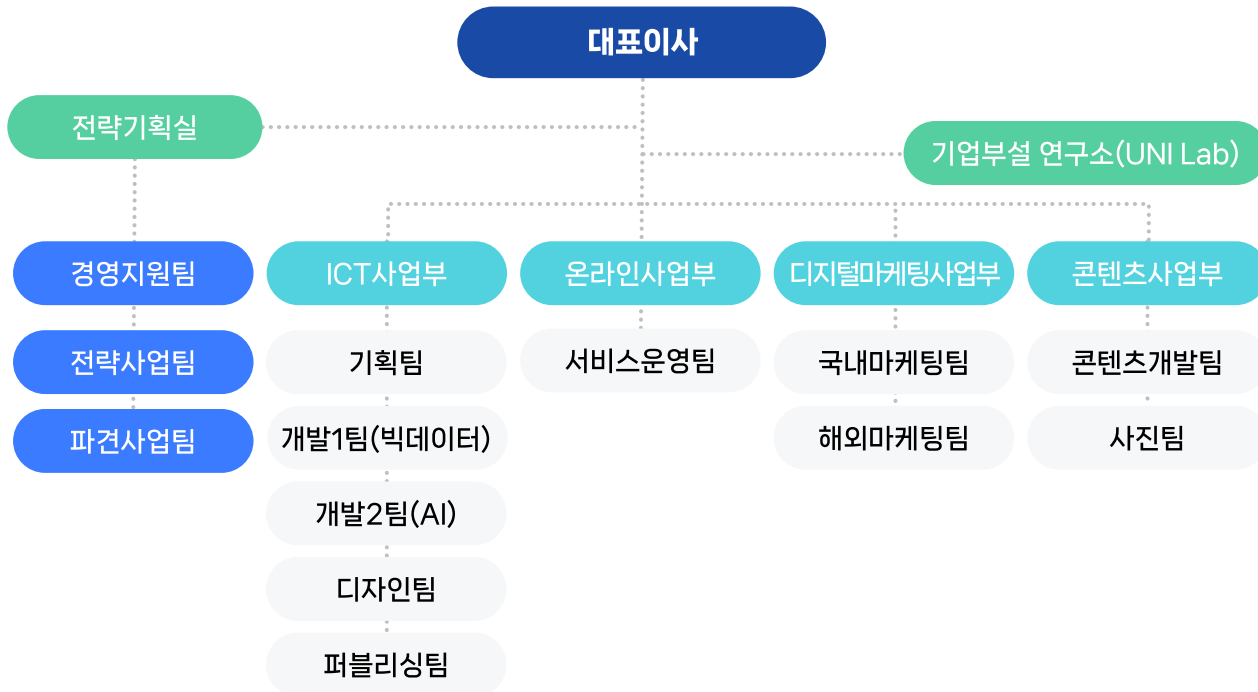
대표이사

전략기획실

기업부설 연구소(UNI Lab)

경영지원팀

전략사업팀

파견사업팀

ICT사업부

기획팀

개발1팀(빅데이터)

개발2팀(AI)

디자인팀

퍼블리싱팀

온라인사업부

서비스운영팀

디지털마케팅사업부

국내마케팅팀

해외마케팅팀

콘텐츠사업부

콘텐츠개발팀

사진팀